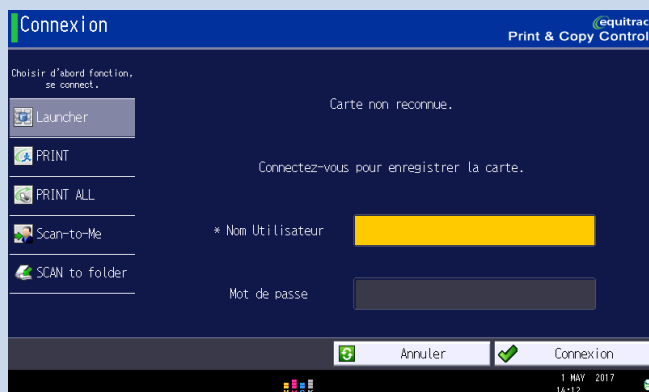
Connexion

equitrac
Print & Copy Control

Choisir d'abord fonction, se connect.

Launcher

PRINT

PRINT ALL

Scan-to-Me

SCAN to folder

Carte non reconnue.

Connectez-vous pour enregistrer la carte.

* Nom Utilisateur

Mot de passe

Annuler

Connexion

1 MAY 2017
14:12